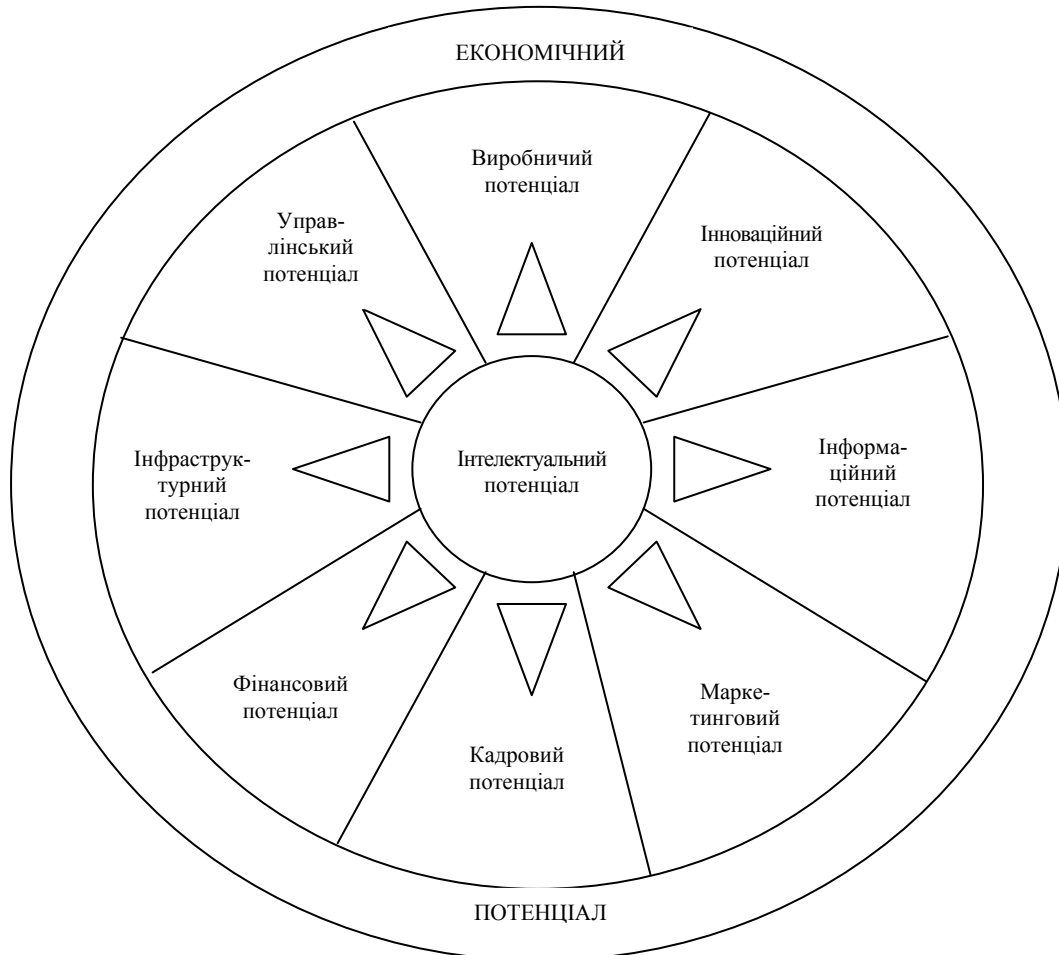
ЕКОНОМІЧНИЙ

Виробничий потенціал

Управлінський потенціал

Інноваційний потенціал

Інфраструктурний потенціал

Інтелектуальний потенціал

Інформаційний потенціал

Фінансовий потенціал

Кадровий потенціал

Маркетинговий потенціал

ПОТЕНЦІАЛ